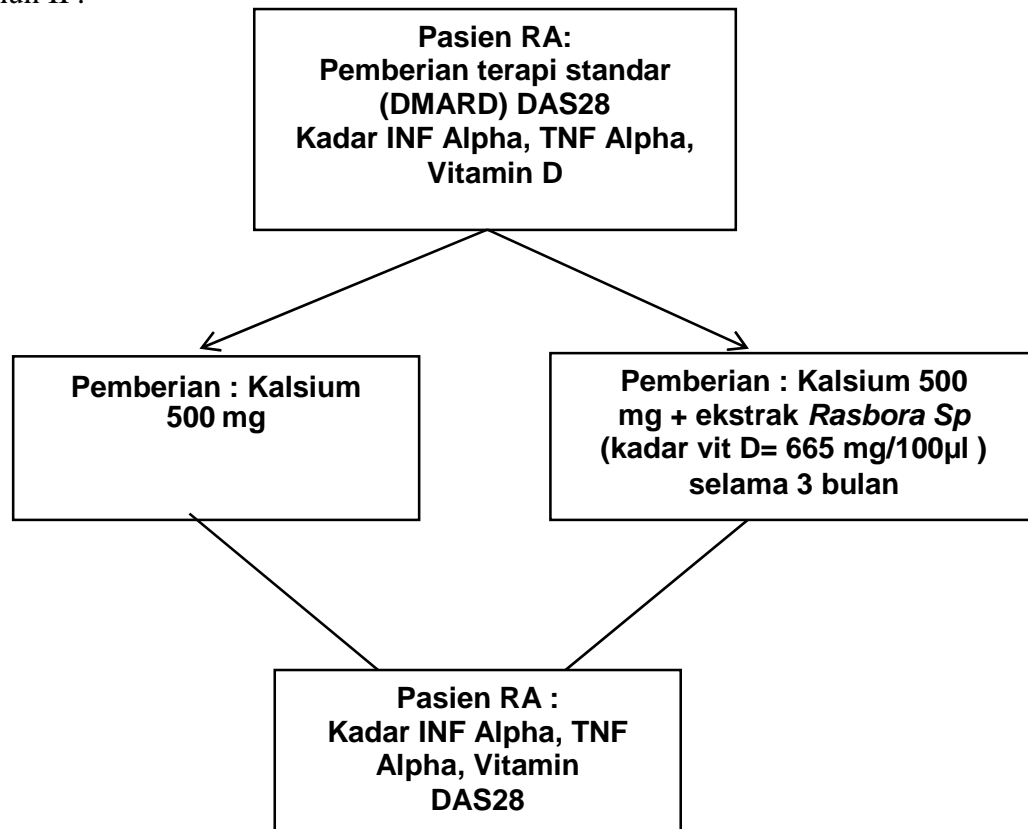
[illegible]an II :

Pasien RA:
Pemberian terapi standar (DMARD) DAS28
Kadar INF Alpha, TNF Alpha, Vitamin D

Pemberian : Kalsium 500 mg

Pemberian : Kalsium 500 mg + ekstrak *Rasbora Sp* (kadar vit D= 665 mg/100µl ) selama 3 bulan

Pasien RA :
Kadar INF Alpha, TNF Alpha, Vitamin
DAS28